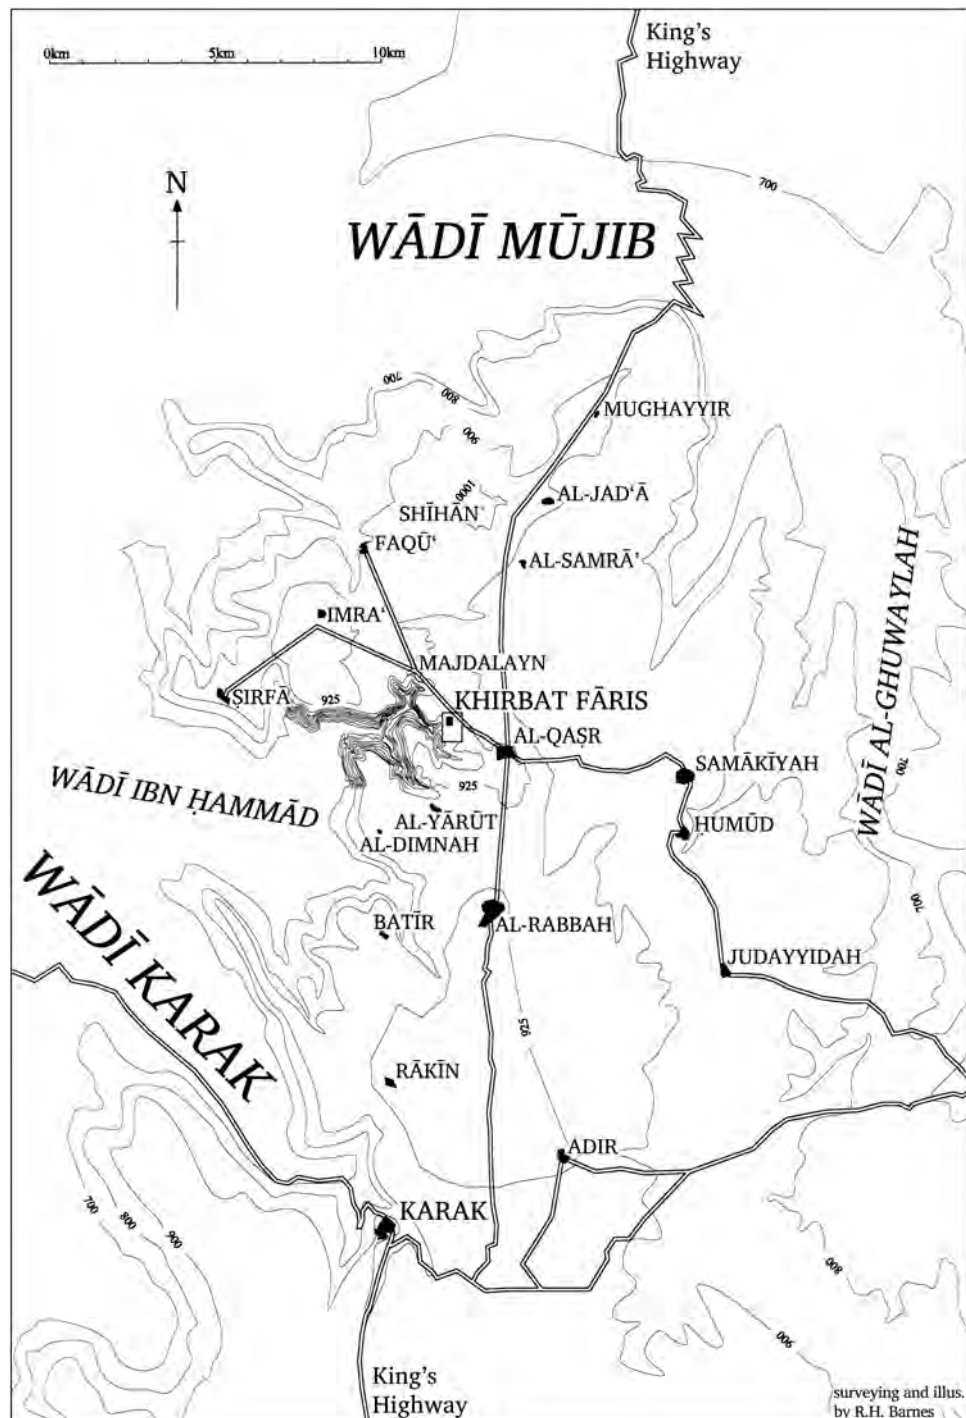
0km 5km 10km

King's Highway

N

700

WĀDĪ MŪJIB

700
800
900
1000

MUGHAYYIR

AL-JAD'Ā

SHĪHĀN

FAQŪ'

AL-SAMRĀ'

IMRA'

MAJDALAYN

SIRFĀ

925

KHIRBAT FĀRIS

AL-QAṢR

SAMĀKĪYAH

WĀDĪ AL-GHUWAYLAH

700

WĀDĪ IBN ḤAMMĀD

925

AL-YĀRŪT

AL-DIMNAH

ḤUMŪD

WĀDĪ KARAK

BATĪR

AL-RABBAH

700

JUDAYYIDAH

925

RĀKĪN

ADIR

700
800
900

KARAK

800

900

King's Highway

surveying and illus. by R.H. Barnes